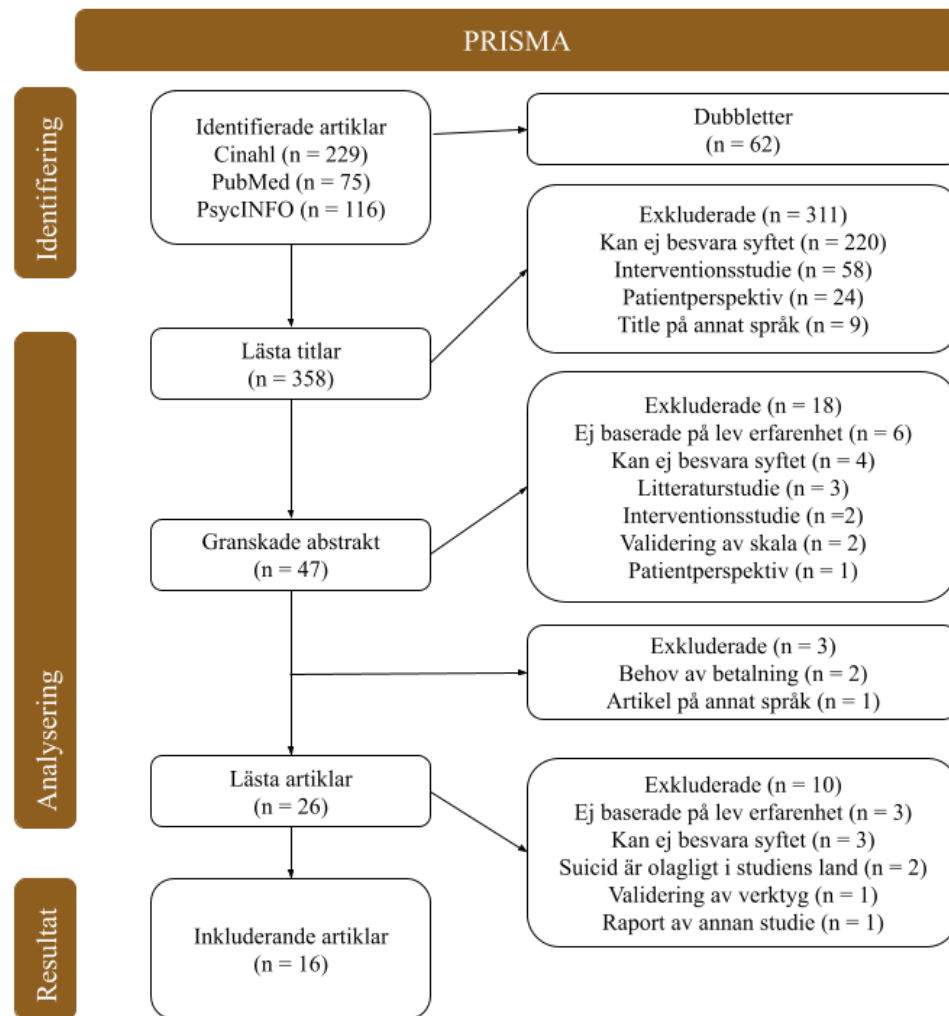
PRISMA

Identifiering

Identifierade artiklar
Cinahl (n = 229)
PubMed (n = 75)
PsycINFO (n = 116)

Dubbletter
(n = 62)

Exkluderade (n = 311)
Kan ej besvara syftet (n = 220)
Interventionsstudie (n = 58)
Patientperspektiv (n = 24)
Title på annat språk (n = 9)

Analysering

Lästa titlar
(n = 358)

Exkluderade (n = 18)
Ej baserade på lev erfarenhet (n = 6)
Kan ej besvara syftet (n = 4)
Litteraturstudie (n = 3)
Interventionsstudie (n =2)
Validering av skala (n = 2)
Patientperspektiv (n = 1)

Granskade abstrakt
(n = 47)

Exkluderade (n = 3)
Behov av betalning (n = 2)
Artikel på annat språk (n = 1)

Lästa artiklar
(n = 26)

Exkluderade (n = 10)
Ej baserade på lev erfarenhet (n = 3)
Kan ej besvara syftet (n = 3)
Suicid är olagligt i studiens land (n = 2)
Validering av verktyg (n = 1)
Raport av annan studie (n = 1)

Resultat

Inkluderande artiklar
(n = 16)